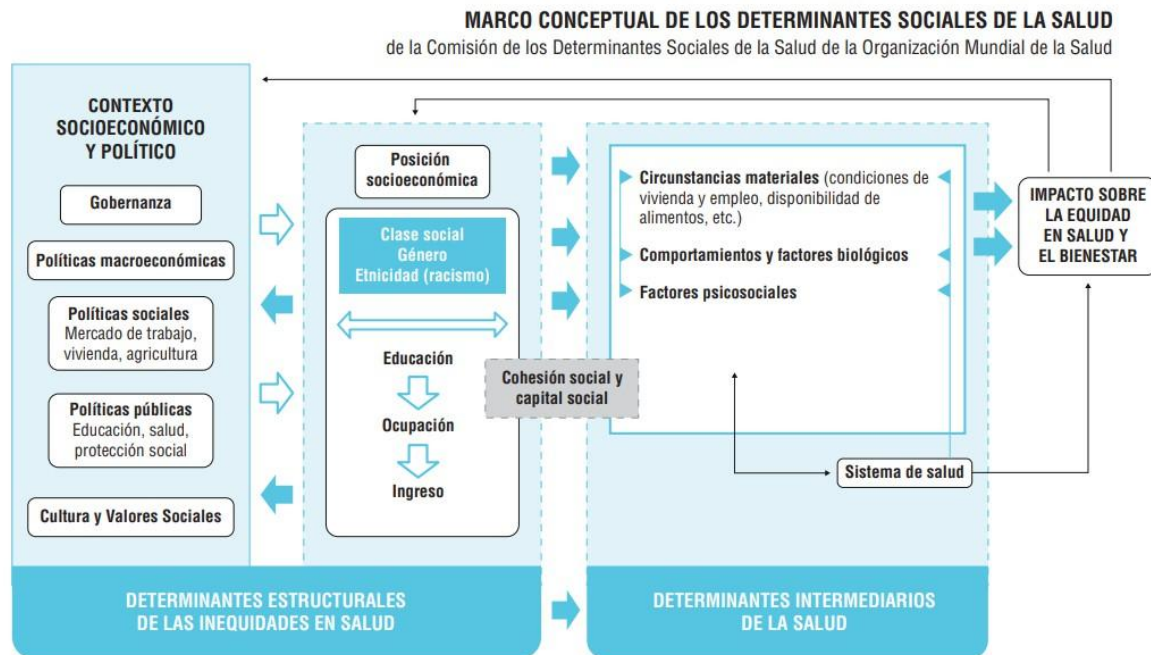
MARCO CONCEPTUAL DE LOS DETERMINANTES SOCIALES DE LA SALUD
de la Comisión de los Determinantes Sociales de la Salud de la Organización Mundial de la Salud

CONTEXTO SOCIOECONÓMICO Y POLÍTICO

Gobernanza

Políticas macroeconómicas

Políticas sociales
Mercado de trabajo, vivienda, agricultura

Políticas públicas
Educación, salud, protección social

Cultura y Valores Sociales

Posición socioeconómica

Clase social
Género
Etnicidad (racismo)

Educación

Ocupación

Ingreso

Cohesión social y capital social

Circunstancias materiales (condiciones de vivienda y empleo, disponibilidad de alimentos, etc.)

Comportamientos y factores biológicos

Factores psicosociales

Sistema de salud

IMPACTO SOBRE LA EQUIDAD EN SALUD Y EL BIENESTAR

DETERMINANTES ESTRUCTURALES DE LAS INEQUIDADES EN SALUD

DETERMINANTES INTERMEDIARIOS DE LA SALUD